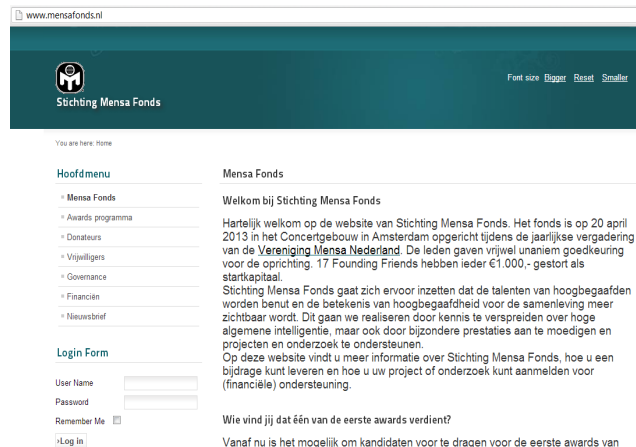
www.mensafonds.nl

Stichting Mensa Fonds

Font size Bigger Reset Smaller

You are here: Home

Hoofdmenu

Mensa Fonds
Awards programma
Donateurs
Vrijwilligers
Governance
Financiën
Nieuwsbrief

Login Form

User Name
Password
Remember Me
Log in

Mensa Fonds

Welkom bij Stichting Mensa Fonds

Hartelijk welkom op de website van Stichting Mensa Fonds. Het fonds is op 20 april 2013 in het Concertgebouw in Amsterdam opgericht tijdens de jaarlijkse vergadering van de Vereniging Mensa Nederland. De leden gaven vrijwel unaniem goedkeuring voor de oprichting. 17 Founding Friends hebben ieder €1.000,- gestort als startkapitaal.
Stichting Mensa Fonds gaat zich ervoor inzetten dat de talenten van hoogbegaafden worden benut en de betekenis van hoogbegaafdheid voor de samenleving meer zichtbaar wordt. Dit gaan we realiseren door kennis te verspreiden over hoge algemene intelligentie, maar ook door bijzondere prestaties aan te moedigen en projecten en onderzoek te ondersteunen.
Op deze website vindt u meer informatie over Stichting Mensa Fonds, hoe u een bijdrage kunt leveren en hoe u uw project of onderzoek kunt aanmelden voor (financiële) ondersteuning.

Wie vind jij dat één van de eerste awards verdient?

Vanaf nu is het mogelijk om kandidaten voor te dragen voor de eerste awards van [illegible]